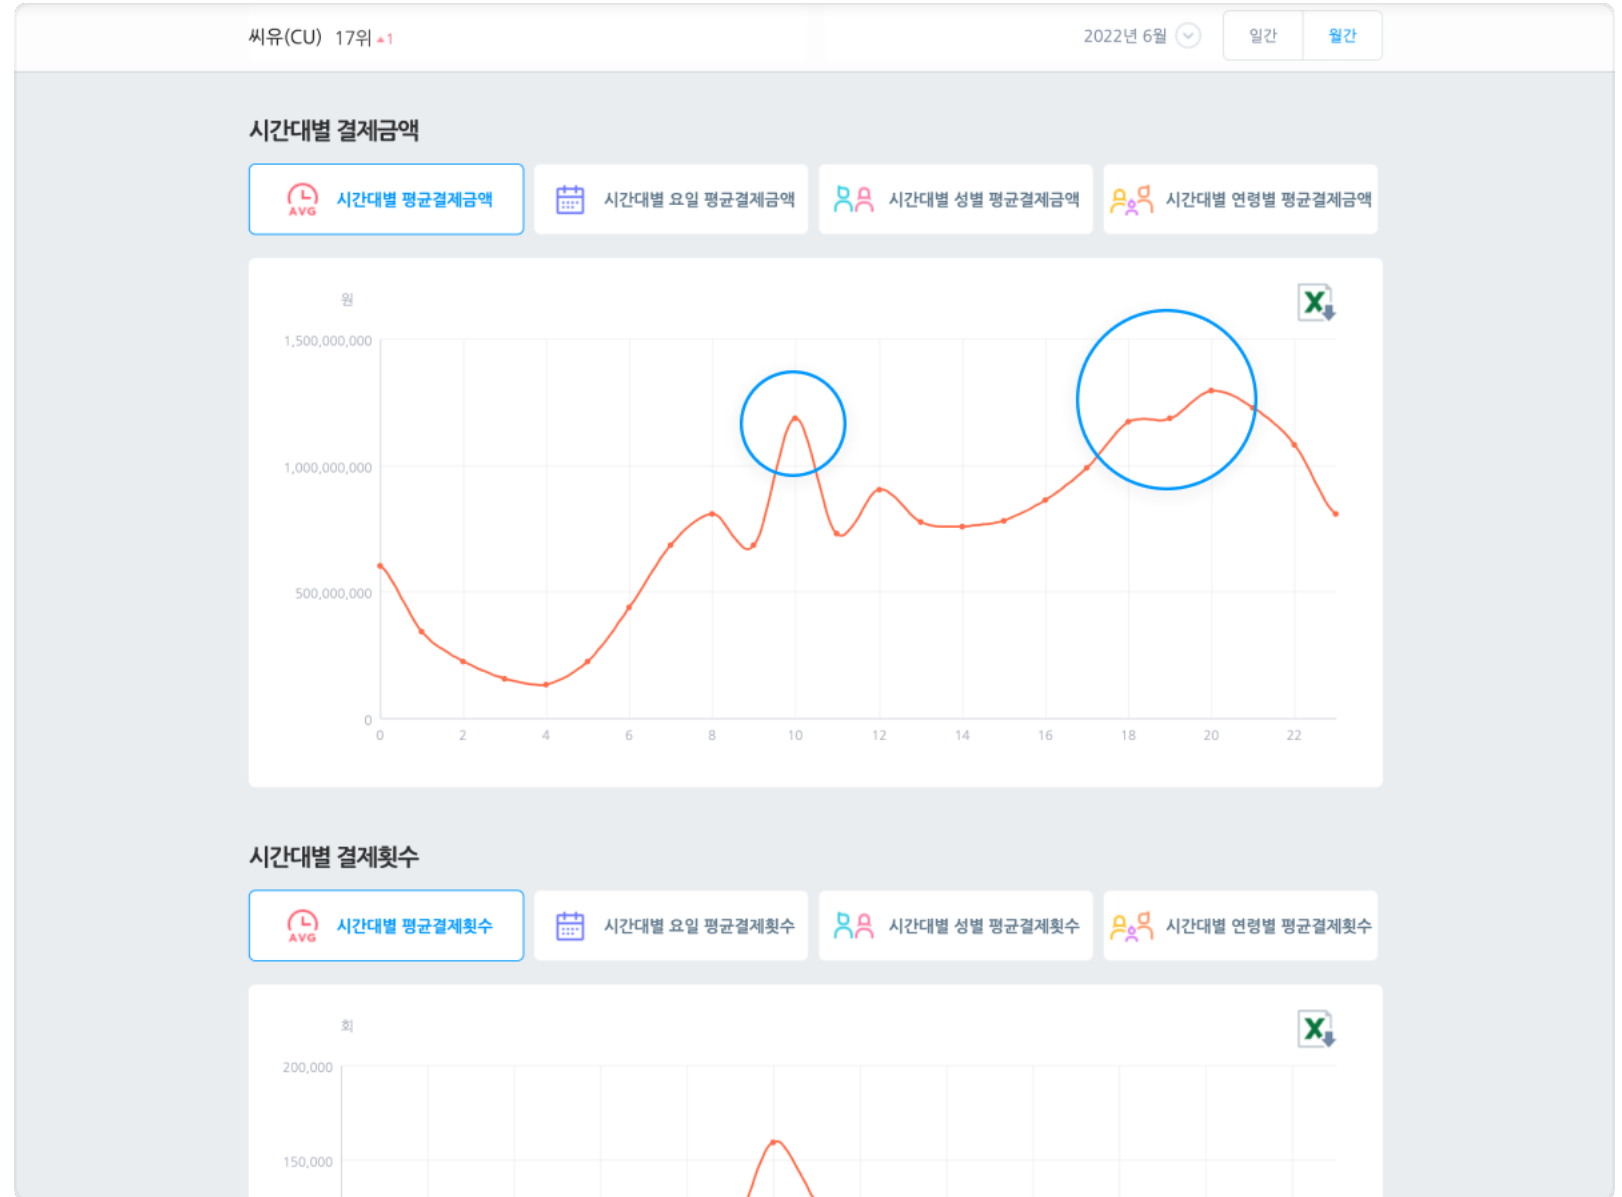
씨유(CU) 17위 ▲1

2022년 6월

일간 월간

시간대별 결제금액

AVG 시간대별 평균결제금액

시간대별 요일 평균결제금액

시간대별 성별 평균결제금액

시간대별 연령별 평균결제금액

원

1,500,000,000

1,000,000,000

500,000,000

0

0 2 4 6 8 10 12 14 16 18 20 22

시간대별 결제횟수

AVG 시간대별 평균결제횟수

시간대별 요일 평균결제횟수

시간대별 성별 평균결제횟수

시간대별 연령별 평균결제횟수

회

200,000

150,000